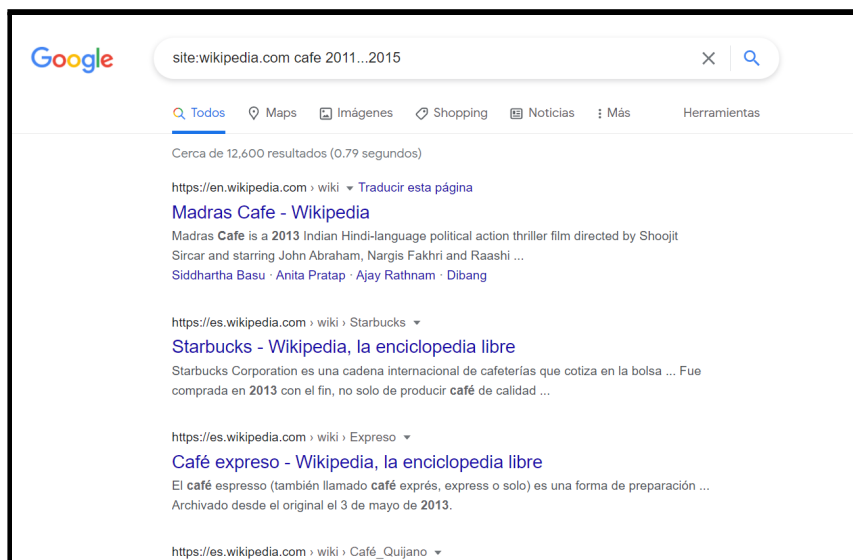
Google

site:wikipedia.com cafe 2011...2015

Todos Maps Imágenes Shopping Noticias Más Herramientas

Cerca de 12,600 resultados (0.79 segundos)

https://en.wikipedia.com › wiki Traducir esta página
Madras Cafe - Wikipedia
Madras Cafe is a 2013 Indian Hindi-language political action thriller film directed by Shoojit Sircar and starring John Abraham, Nargis Fakhri and Raashi ...
Siddhartha Basu · Anita Pratap · Ajay Rathnam · Dibang

https://es.wikipedia.com › wiki › Starbucks
Starbucks - Wikipedia, la enciclopedia libre
Starbucks Corporation es una cadena internacional de cafeterías que cotiza en la bolsa ... Fue comprada en 2013 con el fin, no solo de producir café de calidad ...

https://es.wikipedia.com › wiki › Expreso
Café expreso - Wikipedia, la enciclopedia libre
El café espresso (también llamado café exprés, express o solo) es una forma de preparación ... Archivado desde el original el 3 de mayo de 2013.

https://es.wikipedia.com › wiki › Café_Quijano